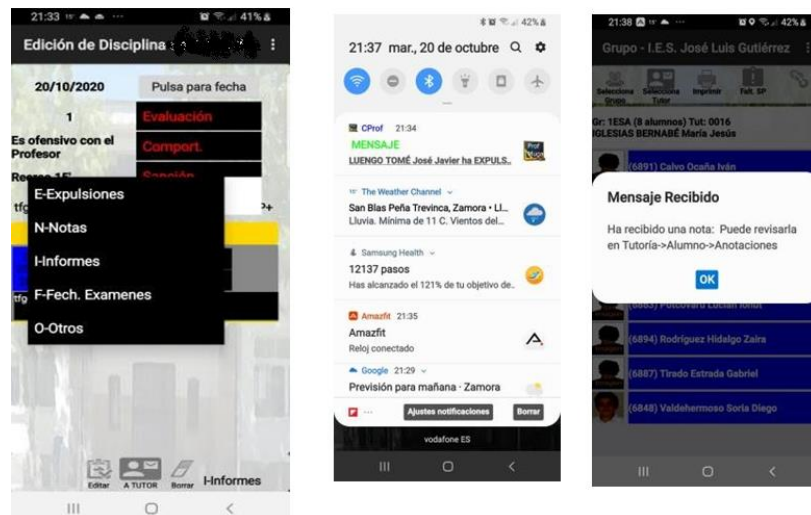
21:33 41%

Edición de Disciplina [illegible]

20/10/2020

Pulsa para fecha

1

Evaluación

Es ofensivo con el Profesor

Comport.

Recreo 1E

Sanción

tfg

P+

tfg

E-Expulsiones

N-Notas

I-Informes

F-Fech. Examenes

O-Otros

Editar

A TUTOR

Borrar

I-Informes

42%

21:37 mar., 20 de octubre

CProf 21:34

MENSAJE

LUENGO TOMÉ José Javier ha EXPULS...

The Weather Channel

San Blas Peña Trevinca, Zamora • Ll...

Lluvia. Mínima de 11 C. Vientos del...

Samsung Health

12137 pasos

Has alcanzado el 121% de tu objetivo de...

Amazfit 21:35

Amazfit

Reloj conectado

Google 21:29

Previsión para mañana · Zamora

Ajustes notificaciones

Borrar

vodafone ES

21:38 41%

Grupo - I.E.S. José Luis Gutiérrez

Selecciona Grupo

Selecciona Tutor

Imprimir

Falt. SP

Gr: 1ESA (8 alumnos) Tut: 0016 IGLESIAS BERNABÉ María Jesús

(6891) Calvo Ocaña Iván

Mensaje Recibido

Ha recibido una nota: Puede revisarla en Tutoría->Alumno->Anotaciones

OK

(6883) Potcovaru Lucian Ionut

(6894) Rodriguez Hidalgo Zaira

(6887) Tirado Estrada Gabriel

(6848) Valdehermoso Soria Diego